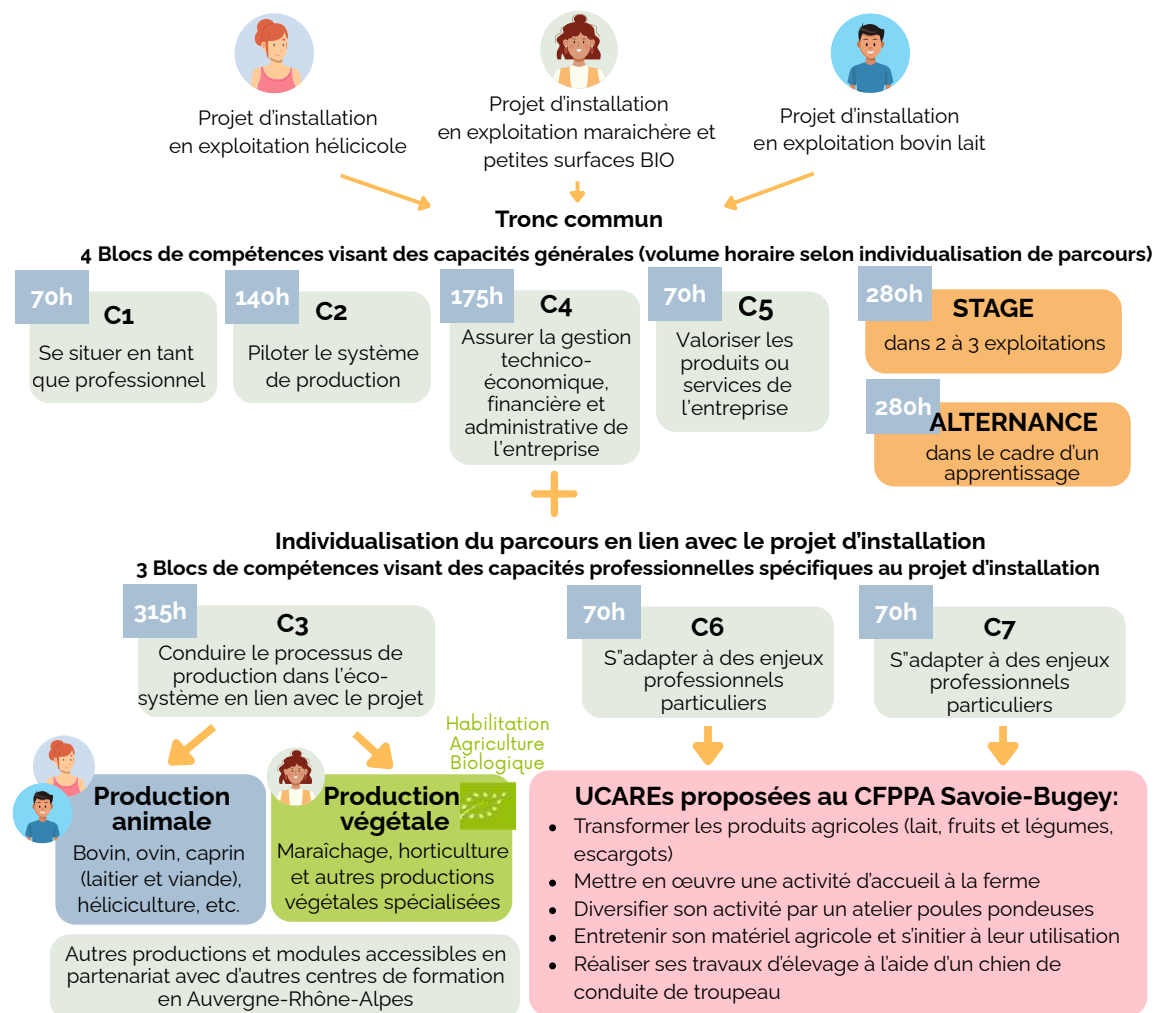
Projet d'installation en exploitation hélicicole

Projet d'installation en exploitation maraichère et petites surfaces BIO

Projet d'installation en exploitation bovin lait

Tronc commun

4 Blocs de compétences visant des capacités générales (volume horaire selon individualisation de parcours)

70h C1 Se situer en tant que professionnel

140h C2 Piloter le système de production

175h C4 Assurer la gestion technico-économique, financière et administrative de l'entreprise

70h C5 Valoriser les produits ou services de l'entreprise

280h STAGE dans 2 à 3 exploitations

280h ALTERNANCE dans le cadre d'un apprentissage

Individualisation du parcours en lien avec le projet d'installation

3 Blocs de compétences visant des capacités professionnelles spécifiques au projet d'installation

315h C3 Conduire le processus de production dans l'éco-système en lien avec le projet

70h C6 S"adapter à des enjeux professionnels particuliers

70h C7 S"adapter à des enjeux professionnels particuliers

Habilitation Agriculture Biologique

Production animale
Bovin, ovin, caprin (laitier et viande), héliciculture, etc.

Production végétale
Maraîchage, horticulture et autres productions végétales spécialisées

Autres productions et modules accessibles en partenariat avec d'autres centres de formation en Auvergne-Rhône-Alpes

UCAREs proposées au CFPPA Savoie-Bugey:
• Transformer les produits agricoles (lait, fruits et légumes, escargots)
• Mettre en œuvre une activité d'accueil à la ferme
• Diversifier son activité par un atelier poules pondeuses
• Entretenir son matériel agricole et s'initier à leur utilisation
• Réaliser ses travaux d'élevage à l'aide d'un chien de conduite de troupeau